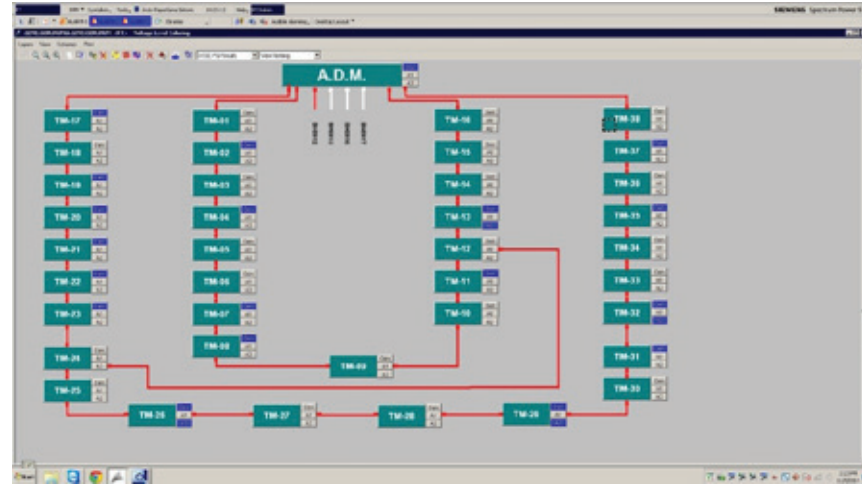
SIEMENS Spectrum Power

A.D.M.

TM-17
TM-18
TM-19
TM-20
TM-21
TM-22
TM-23
TM-24
TM-25
TM-26
TM-27
TM-28
TM-29

TM-01
TM-02
TM-03
TM-04
TM-05
TM-06
TM-07
TM-08
TM-09

TM-16
TM-15
TM-14
TM-13
TM-12
TM-11
TM-10

TM-38
TM-37
TM-36
TM-35
TM-34
TM-33
TM-32
TM-31
TM-30